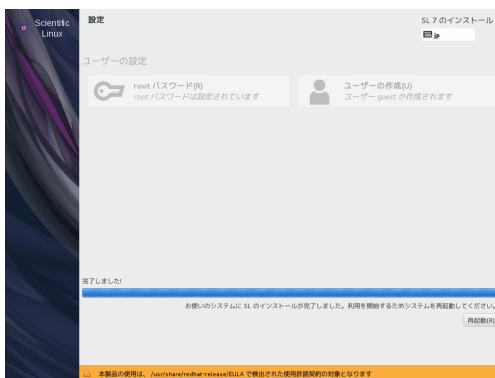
Scientific Linux

設定

SL 7 のインストール

jp

ユーザーの設定

root パスワード(R)
root パスワードは設定されています

ユーザーの作成(U)
ユーザー guest が作成されます

完了しました!

お使いのシステムに SL のインストールが完了しました。利用を開始するためシステムを再起動してください。

再起動(R)

本製品の使用は、 /usr/share/redhat-release/EULA で検出された使用許諾契約の対象となります